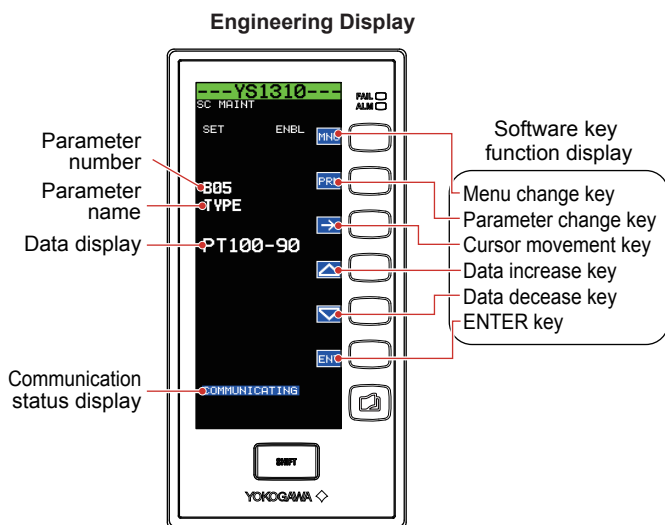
Engineering Display

---YS1310---
SC MAINT
FAIL
ALM
SET
ENBL
MNU
PRM
B05
TYPE
PT100-90
ENT
COMMUNICATING
SHIFT
YOKOGAWA ◇

Parameter number
Parameter name
Data display
Communication status display

Software key function display
Menu change key
Parameter change key
Cursor movement key
Data increase key
Data decease key
ENTER key